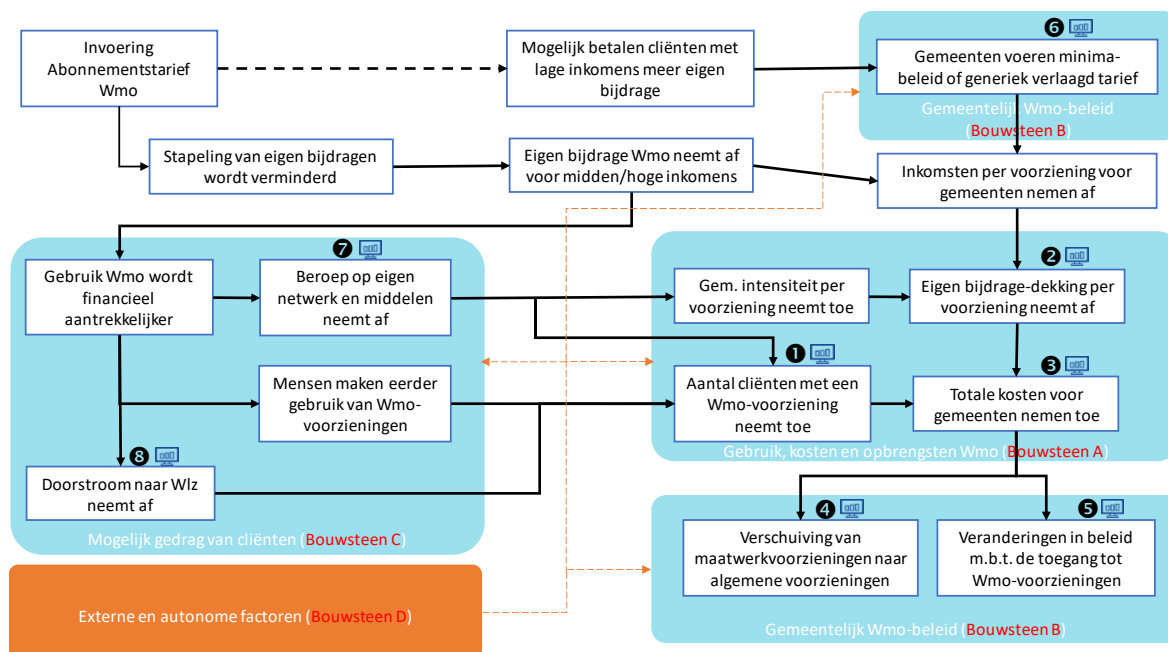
Invoering Abonnementstarief Wmo

Mogelijk betalen cliënten met lage inkomens meer eigen bijdrage

❻

Gemeenten voeren minimabeleid of generiek verlaagd tarief

Gemeentelijk Wmo-beleid (Bouwsteen B)

Stapeling van eigen bijdragen wordt verminderd

Eigen bijdrage Wmo neemt af voor midden/hoge inkomens

Inkomsten per voorziening voor gemeenten nemen af

❼

Gebruik Wmo wordt financieel aantrekkelijker

Beroep op eigen netwerk en middelen neemt af

Mensen maken eerder gebruik van Wmo-voorzieningen

❽

Doorstroom naar Wlz neemt af

Mogelijk gedrag van cliënten (Bouwsteen C)

Gem. intensiteit per voorziening neemt toe

❷

Eigen bijdrage-dekking per voorziening neemt af

❶

Aantal cliënten met een Wmo-voorziening neemt toe

❸

Totale kosten voor gemeenten nemen toe

Gebruik, kosten en opbrengsten Wmo (Bouwsteen A)

❹

Verschuiving van maatwerkvoorzieningen naar algemene voorzieningen

❺

Veranderingen in beleid m.b.t. de toegang tot Wmo-voorzieningen

Gemeentelijk Wmo-beleid (Bouwsteen B)

Externe en autonome factoren (Bouwsteen D)